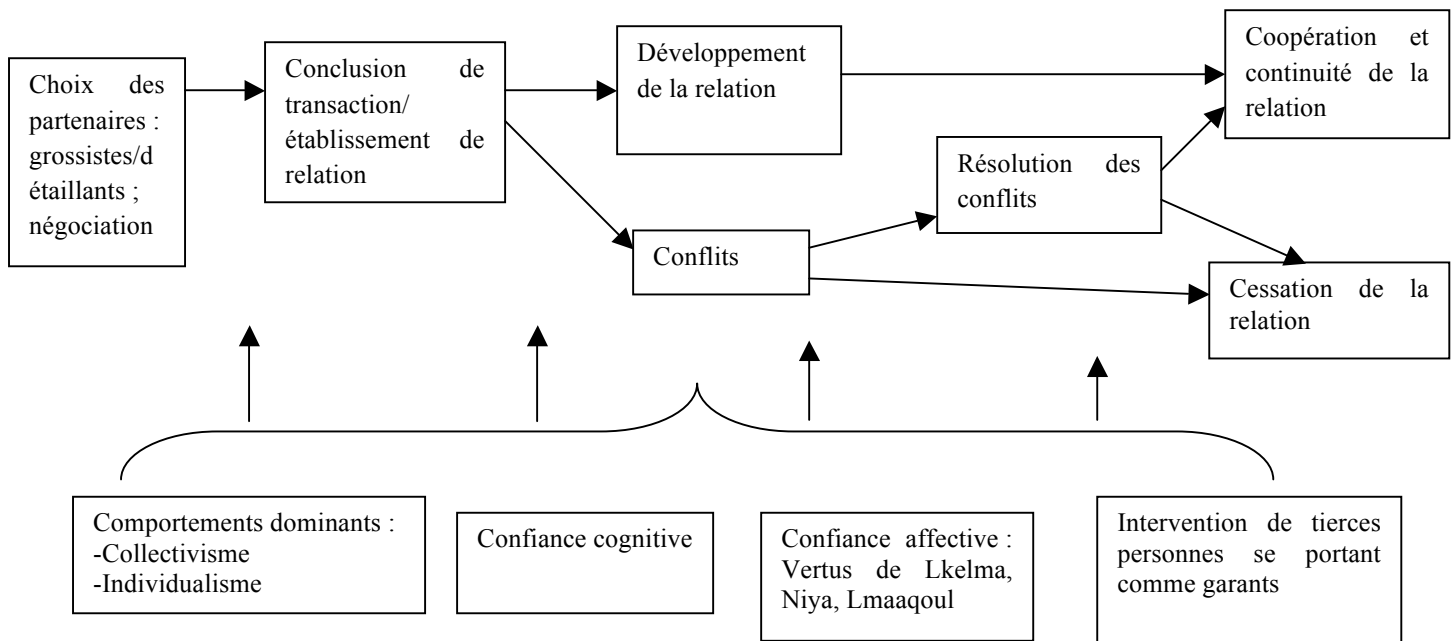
Choix des partenaires : grossistes/détaillants ; négociation

Conclusion de transaction/ établissement de relation

Développement de la relation

Coopération et continuité de la relation

Résolution des conflits

Conflits

Cessation de la relation

Comportements dominants :
-Collectivisme
-Individualisme

Confiance cognitive

Confiance affective : Vertus de Lkelma, Niya, Lmaaqoul

Intervention de tierces personnes se portant comme garants